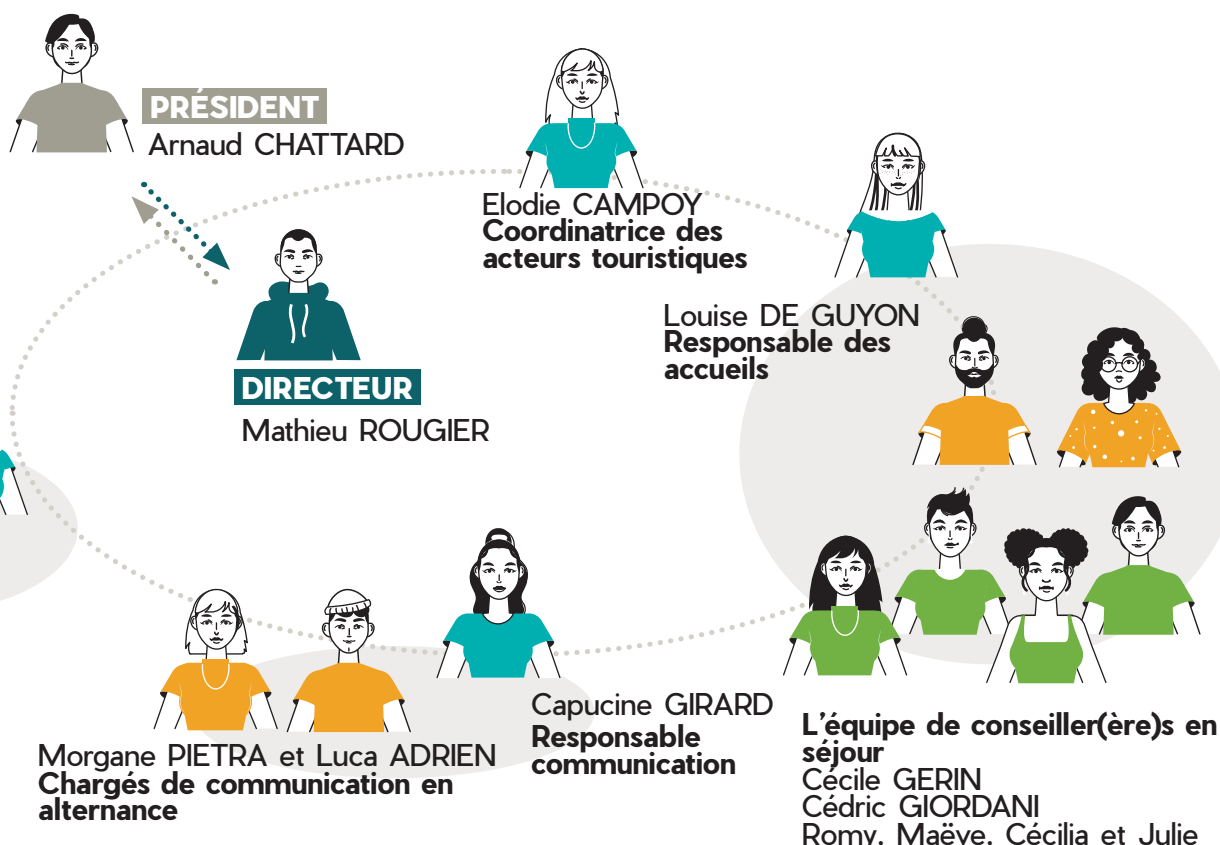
PRÉSIDENT
Arnaud CHATTARD

Elodie CAMPOY
**Coordinatrice des acteurs touristiques**

DIRECTEUR
Mathieu ROUGIER

Louise DE GUYON
**Responsable des accueils**

Morgane PIETRA et Luca ADRIEN
**Chargés de communication en alternance**

Capucine GIRARD
**Responsable communication**

**L'équipe de conseiller(ère)s en séjour**
Cécile GERIN
Cédric GIORDANI
Romy, Maëve, Cécilia et Julie